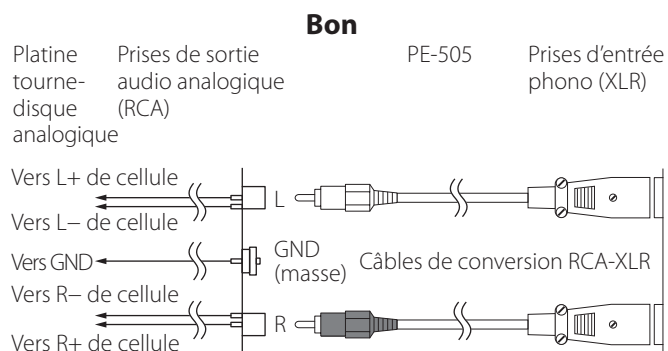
Bon

Platine tourne-disque analogique

Prises de sortie audio analogique (RCA)

PE-505

Prises d'entrée phono (XLR)

Vers L+ de cellule

Vers L– de cellule

L

Vers GND

GND (masse)

Câbles de conversion RCA-XLR

Vers R– de cellule

R

Vers R+ de cellule